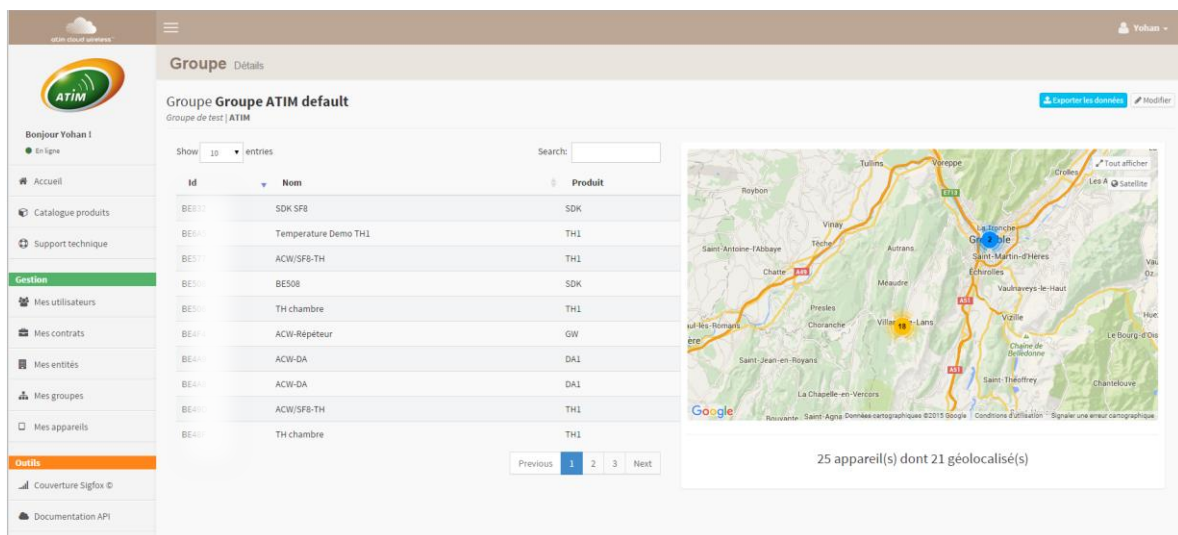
atim cloud wireless

ATIM

Bonjour Yohan !
En ligne

Accueil
Catalogue produits
Support technique

Gestion
Mes utilisateurs
Mes contrats
Mes entités
Mes groupes
Mes appareils

Outils
Couverture Sigfox ©
Documentation API

Yohan

Groupe Détails

Groupe Groupe ATIM default
Groupe de test | ATIM

Exporter les données
Modifier

Show 10 entries
Search:

| Id | Nom | Produit |
|---|---|---|
| BE83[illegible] | SDK SF8 | SDK |
| BE6A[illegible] | Temperature Demo TH1 | TH1 |
| BE57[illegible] | ACW/SF8-TH | TH1 |
| BE50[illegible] | BE508 | SDK |
| BE50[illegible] | TH chambre | TH1 |
| BE4F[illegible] | ACW-Répéteur | GW |
| BE4A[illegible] | ACW-DA | DA1 |
| BE4A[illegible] | ACW-DA | DA1 |
| BE48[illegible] | ACW/SF8-TH | TH1 |
| BE40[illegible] | TH chambre | TH1 |

Previous 1 2 3 Next

Tout afficher
Satellite
Tullins Voreppe Crolles Roybon Vinay Tèche Saint-Antoine-l'Abbaye Autrans La Tronche Grenoble Saint-Martin-d'Hères Chatte Échirolles Méaudre Vaulnaveys-le-Haut Presles Choranche Villard-de-Lans Vizille Le Bourg-d'Oisans Saint-Jean-en-Royans Chaîne de Belledonne Saint-Théoffrey La Chapelle-en-Vercors Chantelouve Bouvante Saint-Agnan 2 18
Google Données cartographiques ©2015 Google Conditions d'utilisation Signaler une erreur cartographique

25 appareil(s) dont 21 géolocalisé(s)